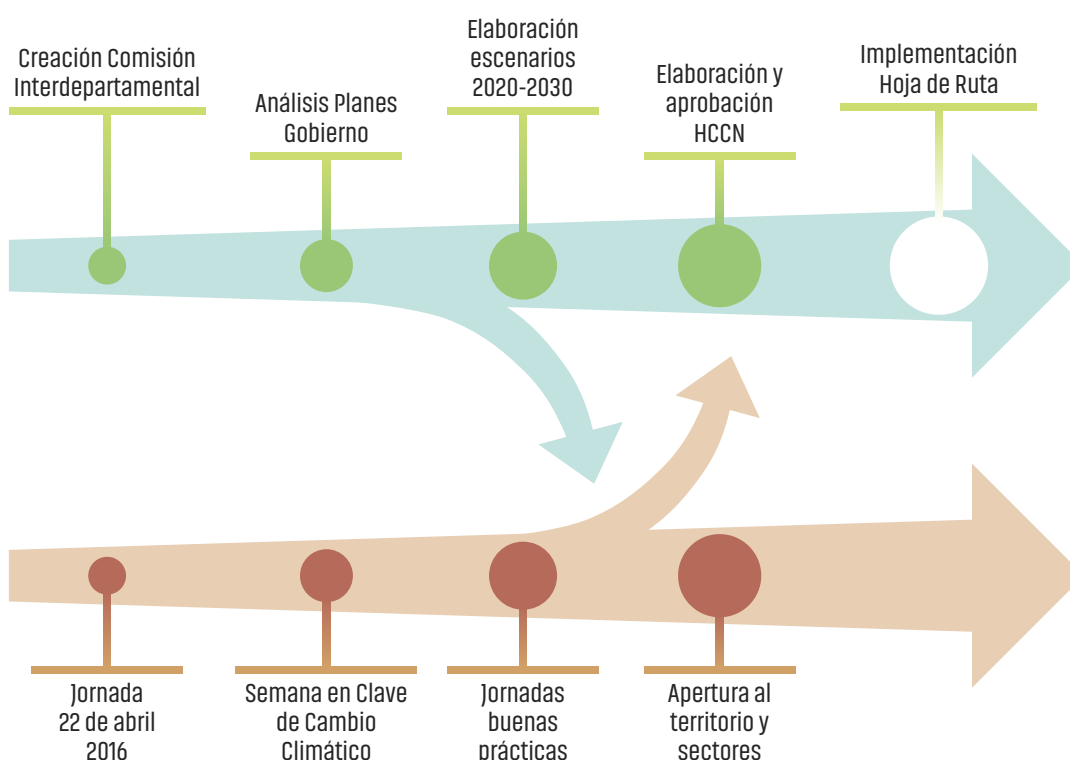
Creación Comisión Interdepartamental

Análisis Planes Gobierno

Elaboración escenarios 2020-2030

Elaboración y aprobación HCCN

Implementación Hoja de Ruta

Jornada 22 de abril 2016

Semana en Clave de Cambio Climático

Jornadas buenas prácticas

Apertura al territorio y sectores